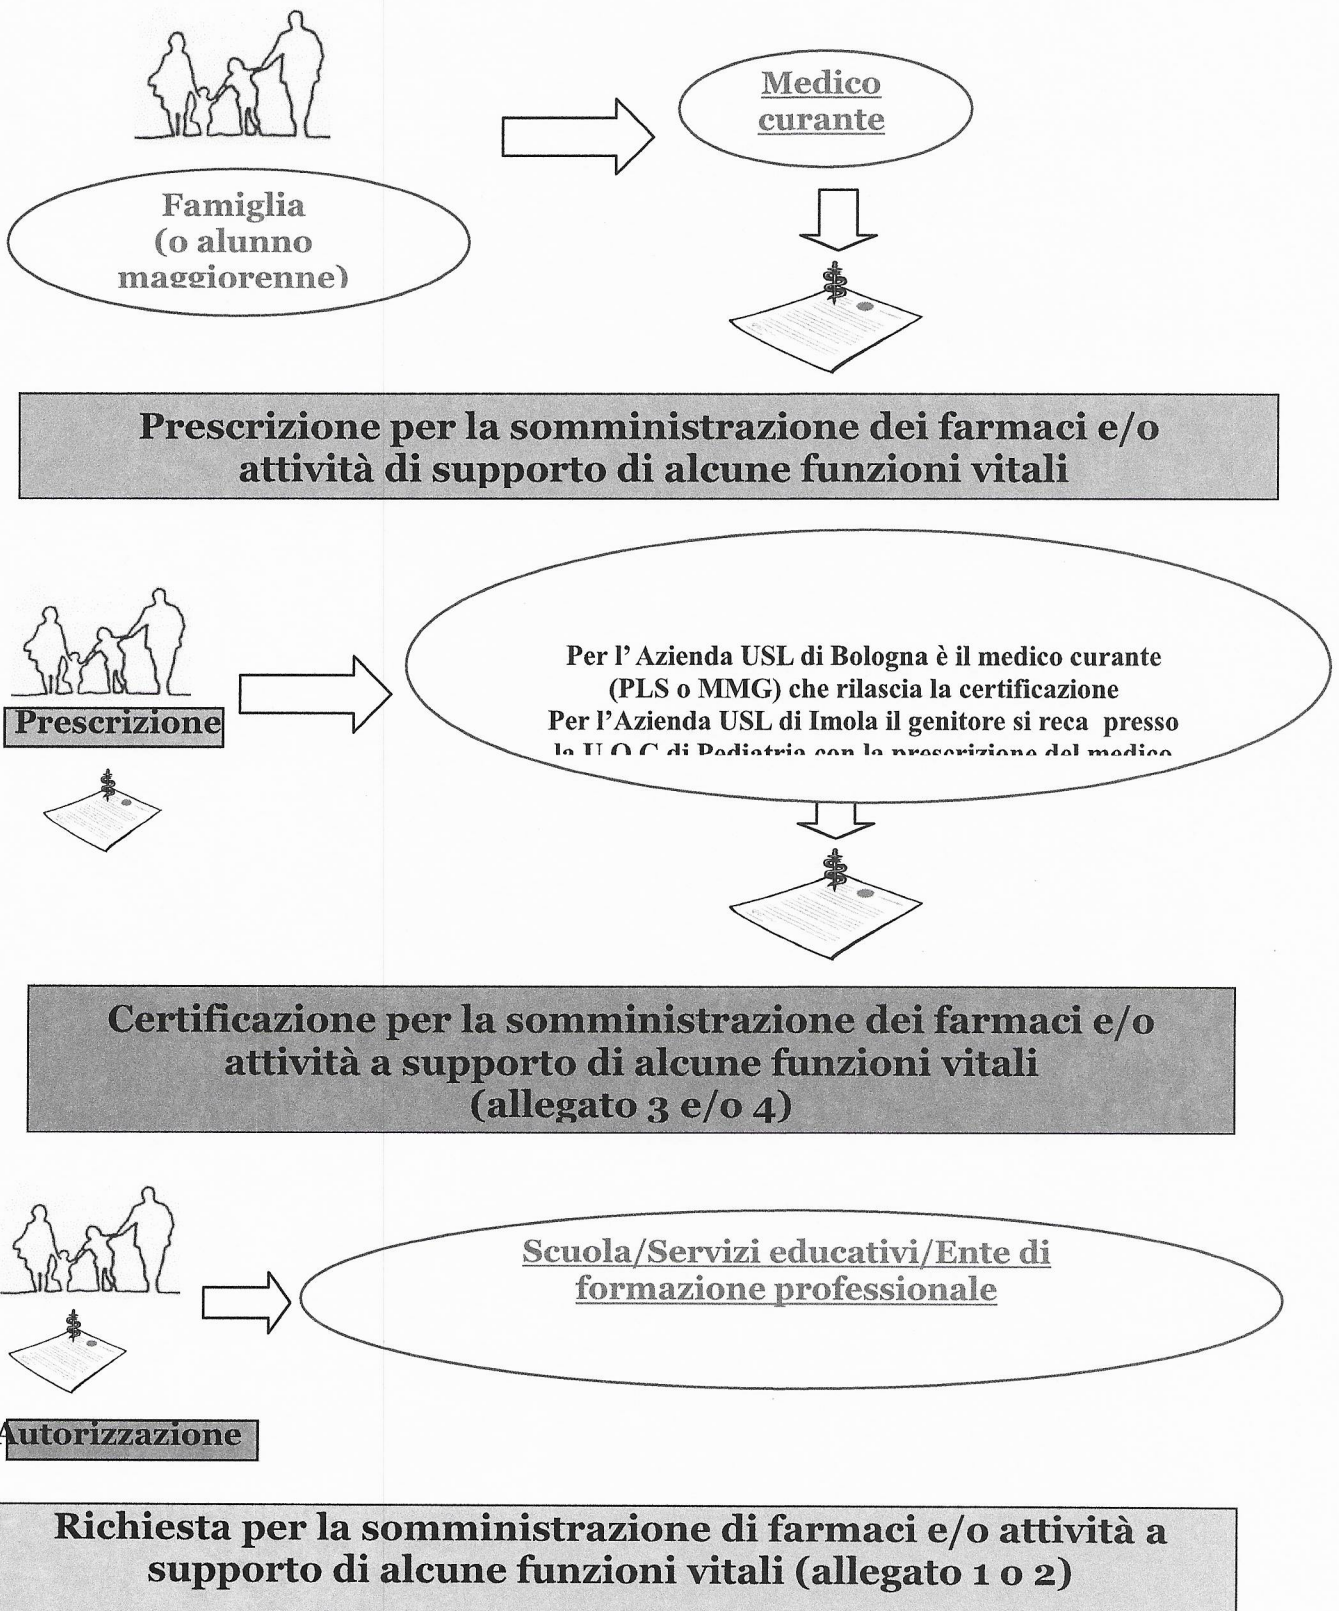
Medico curante

Famiglia (o alunno maggiorenne)

Prescrizione per la somministrazione dei farmaci e/o attività di supporto di alcune funzioni vitali

Prescrizione

Per l' Azienda USL di Bologna è il medico curante (PLS o MMG) che rilascia la certificazione
Per l'Azienda USL di Imola il genitore si reca presso la U.O.C di Pediatria con la prescrizione del medico

Certificazione per la somministrazione dei farmaci e/o attività a supporto di alcune funzioni vitali (allegato 3 e/o 4)

Scuola/Servizi educativi/Ente di formazione professionale

Autorizzazione

Richiesta per la somministrazione di farmaci e/o attività a supporto di alcune funzioni vitali (allegato 1 o 2)